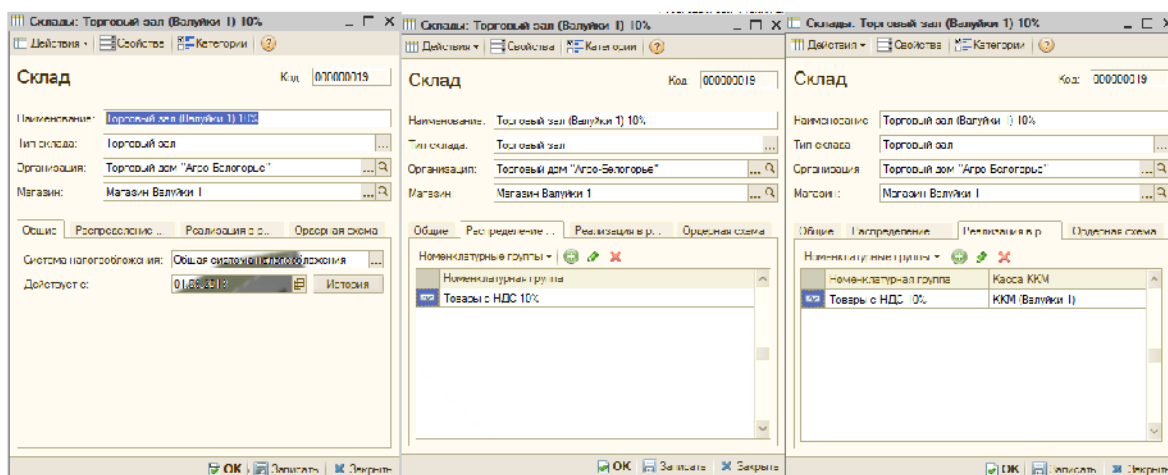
Склады: Торговый зал (Валуйки 1) 10%
Действия • Свойства Категории ?
Склад
Код 000000019
Наименование: Торговый зал (Валуйки 1) 10%
Тип склада: Торговый зал
Организация: Торговый дом "Агро Белогорье"
Магазин: Магазин Валуйки 1
Общие | Распределение ... | Реализация в р... | Ордерная схема
Система налогообложения: Общая система налогообложения
Действует с: 01.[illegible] История
OK Записать Закрыть

Склады: Торговый зал (Валуйки 1) 10%
Действия • Свойства Категории ?
Склад
Код 000000019
Наименование: Торговый зал (Валуйки 1) 10%
Тип склада: Торговый зал
Организация: Торговый дом "Агро-Белогорье"
Магазин: Магазин Валуйки 1
Общие | Распределение ... | Реализация в р... | Ордерная схема
Номенклатурные группы •
| Номенклатурная группа |
|---|
| Товары с НДС 10% |
OK Записать Закрыть

Склады: Торговый зал (Валуйки 1) 10%
Действия • Свойства Категории ?
Склад
Код 000000019
Наименование: Торговый зал (Валуйки 1) 10%
Тип склада: Торговый зал
Организация: Торговый дом "Агро Белогорье"
Магазин: Магазин Валуйки 1
Общие | Распределение | Реализация в р... | Ордерная схема
Номенклатурные группы •
| Номенклатурная группа | Касса ККМ |
|---|---|
| Товары с НДС 10% | ККМ (Валуйки 1) |
OK Записать Закрыть